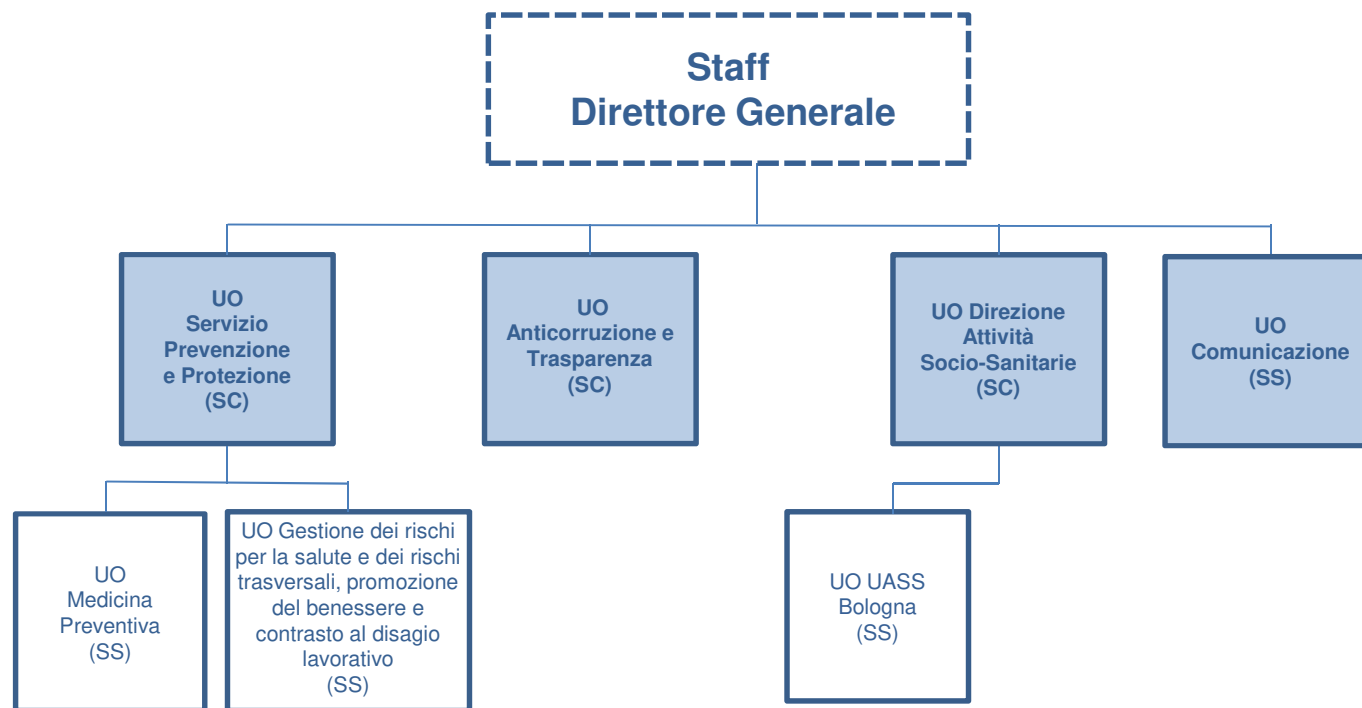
Staff
Direttore Generale

UO
Servizio
Prevenzione
e Protezione
(SC)

UO
Anticorruzione e
Trasparenza
(SC)

UO Direzione
Attività
Socio-Sanitarie
(SC)

UO
Comunicazione
(SS)

UO
Medicina
Preventiva
(SS)

UO Gestione dei rischi per la salute e dei rischi trasversali, promozione del benessere e contrasto al disagio lavorativo
(SS)

UO UASS
Bologna
(SS)